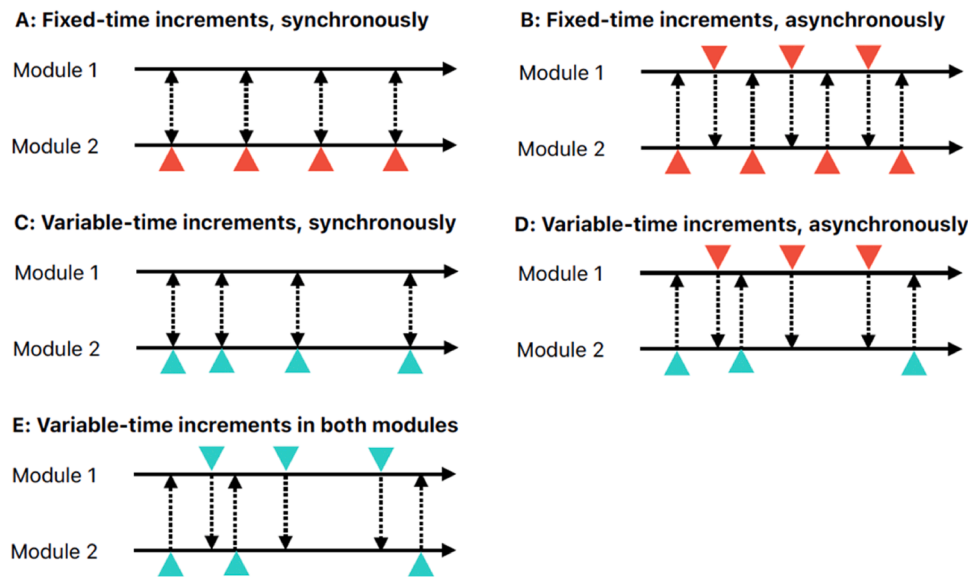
A: Fixed-time increments, synchronously

Module 1

Module 2

B: Fixed-time increments, asynchronously

Module 1

Module 2

C: Variable-time increments, synchronously

Module 1

Module 2

D: Variable-time increments, asynchronously

Module 1

Module 2

E: Variable-time increments in both modules

Module 1

Module 2